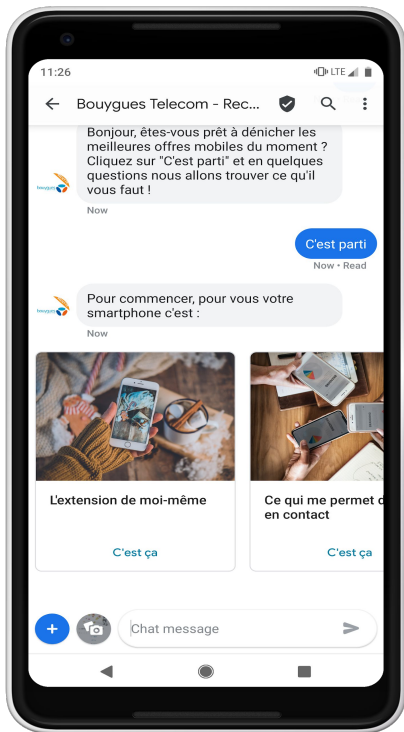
11:26

LTE

Bouygues Telecom - Rec...

Bonjour, êtes-vous prêt à dénicher les meilleures offres mobiles du moment ? Cliquez sur "C'est parti" et en quelques questions nous allons trouver ce qu'il vous faut !

Now

C'est parti

Now • Read

Pour commencer, pour vous votre smartphone c'est :

Now

L'extension de moi-même

C'est ça

Ce qui me permet d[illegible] en contact

C'est ça

Chat message